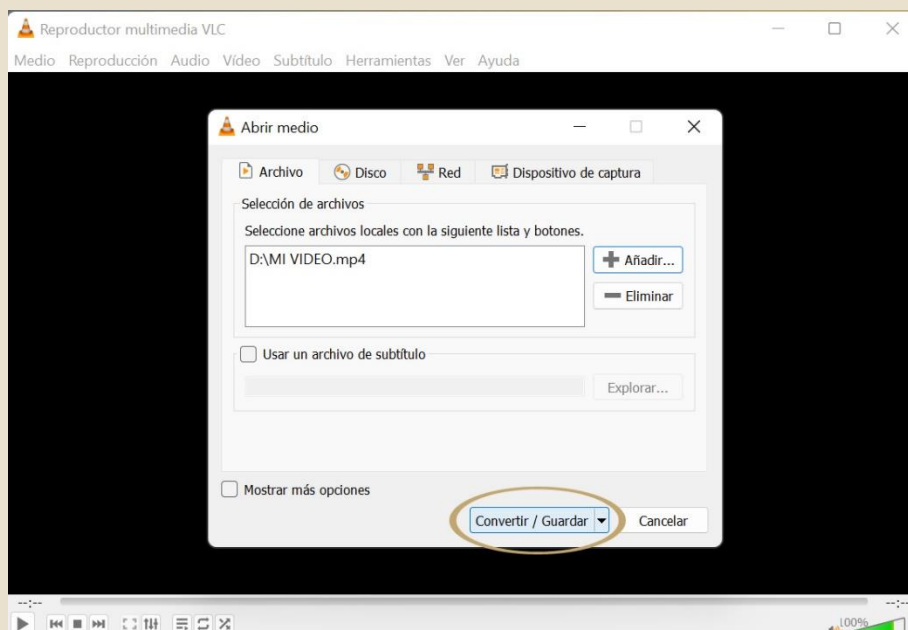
Reproductor multimedia VLC

Medio Reproducción Audio Vídeo Subtítulo Herramientas Ver Ayuda

Abrir medio

Archivo Disco Red Dispositivo de captura

Selección de archivos

Seleccione archivos locales con la siguiente lista y botones.

D:\MI VIDEO.mp4

Añadir...

Eliminar

Usar un archivo de subtítulo

Explorar...

Mostrar más opciones

Convertir / Guardar

Cancelar

--:--

--:--

100%